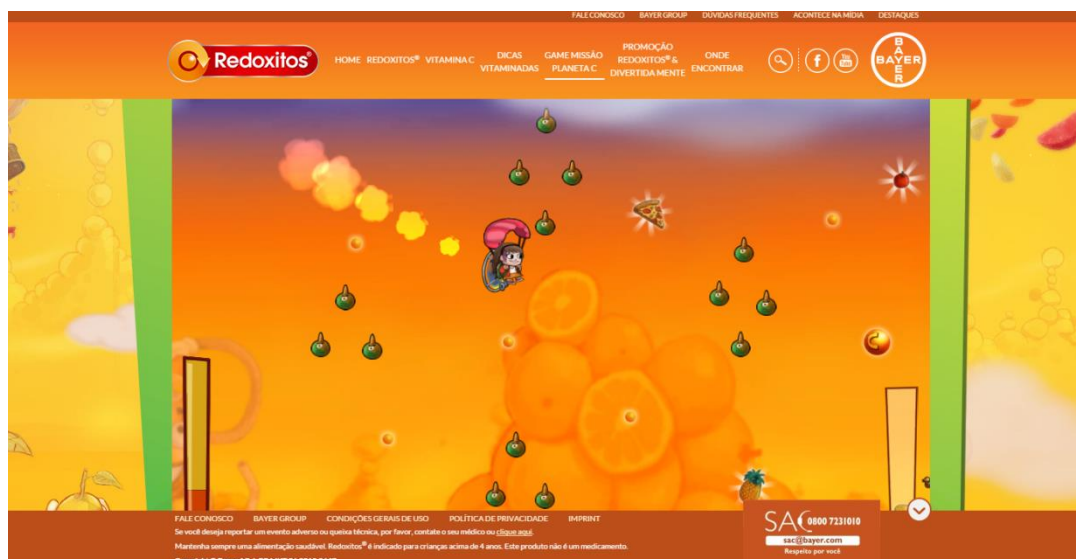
FALE CONOSCO BAYER GROUP DUVIDAS FREQUENTES ACONTECE NA MIDIA DESTAQUES

Redoxitos®

HOME REDOXITOS® VITAMINA C DICAS VITAMINADAS GAME MISSÃO PLANETA C PROMOÇÃO REDOXITOS® & DIVERTIDA MENTE ONDE ENCONTRAR

BAYER

FALE CONOSCO BAYER GROUP CONDIÇÕES GERAIS DE USO POLÍTICA DE PRIVACIDADE IMPRINT

Se você deseja reportar um evento adverso ou queixa técnica, por favor, contate o seu médico ou clique aqui.

Mantenha sempre uma alimentação saudável. Redoxitos® é indicado para crianças acima de 4 anos. Este produto não é um medicamento.

SAC 0800 7231010 sac@bayer.com Respeito por você